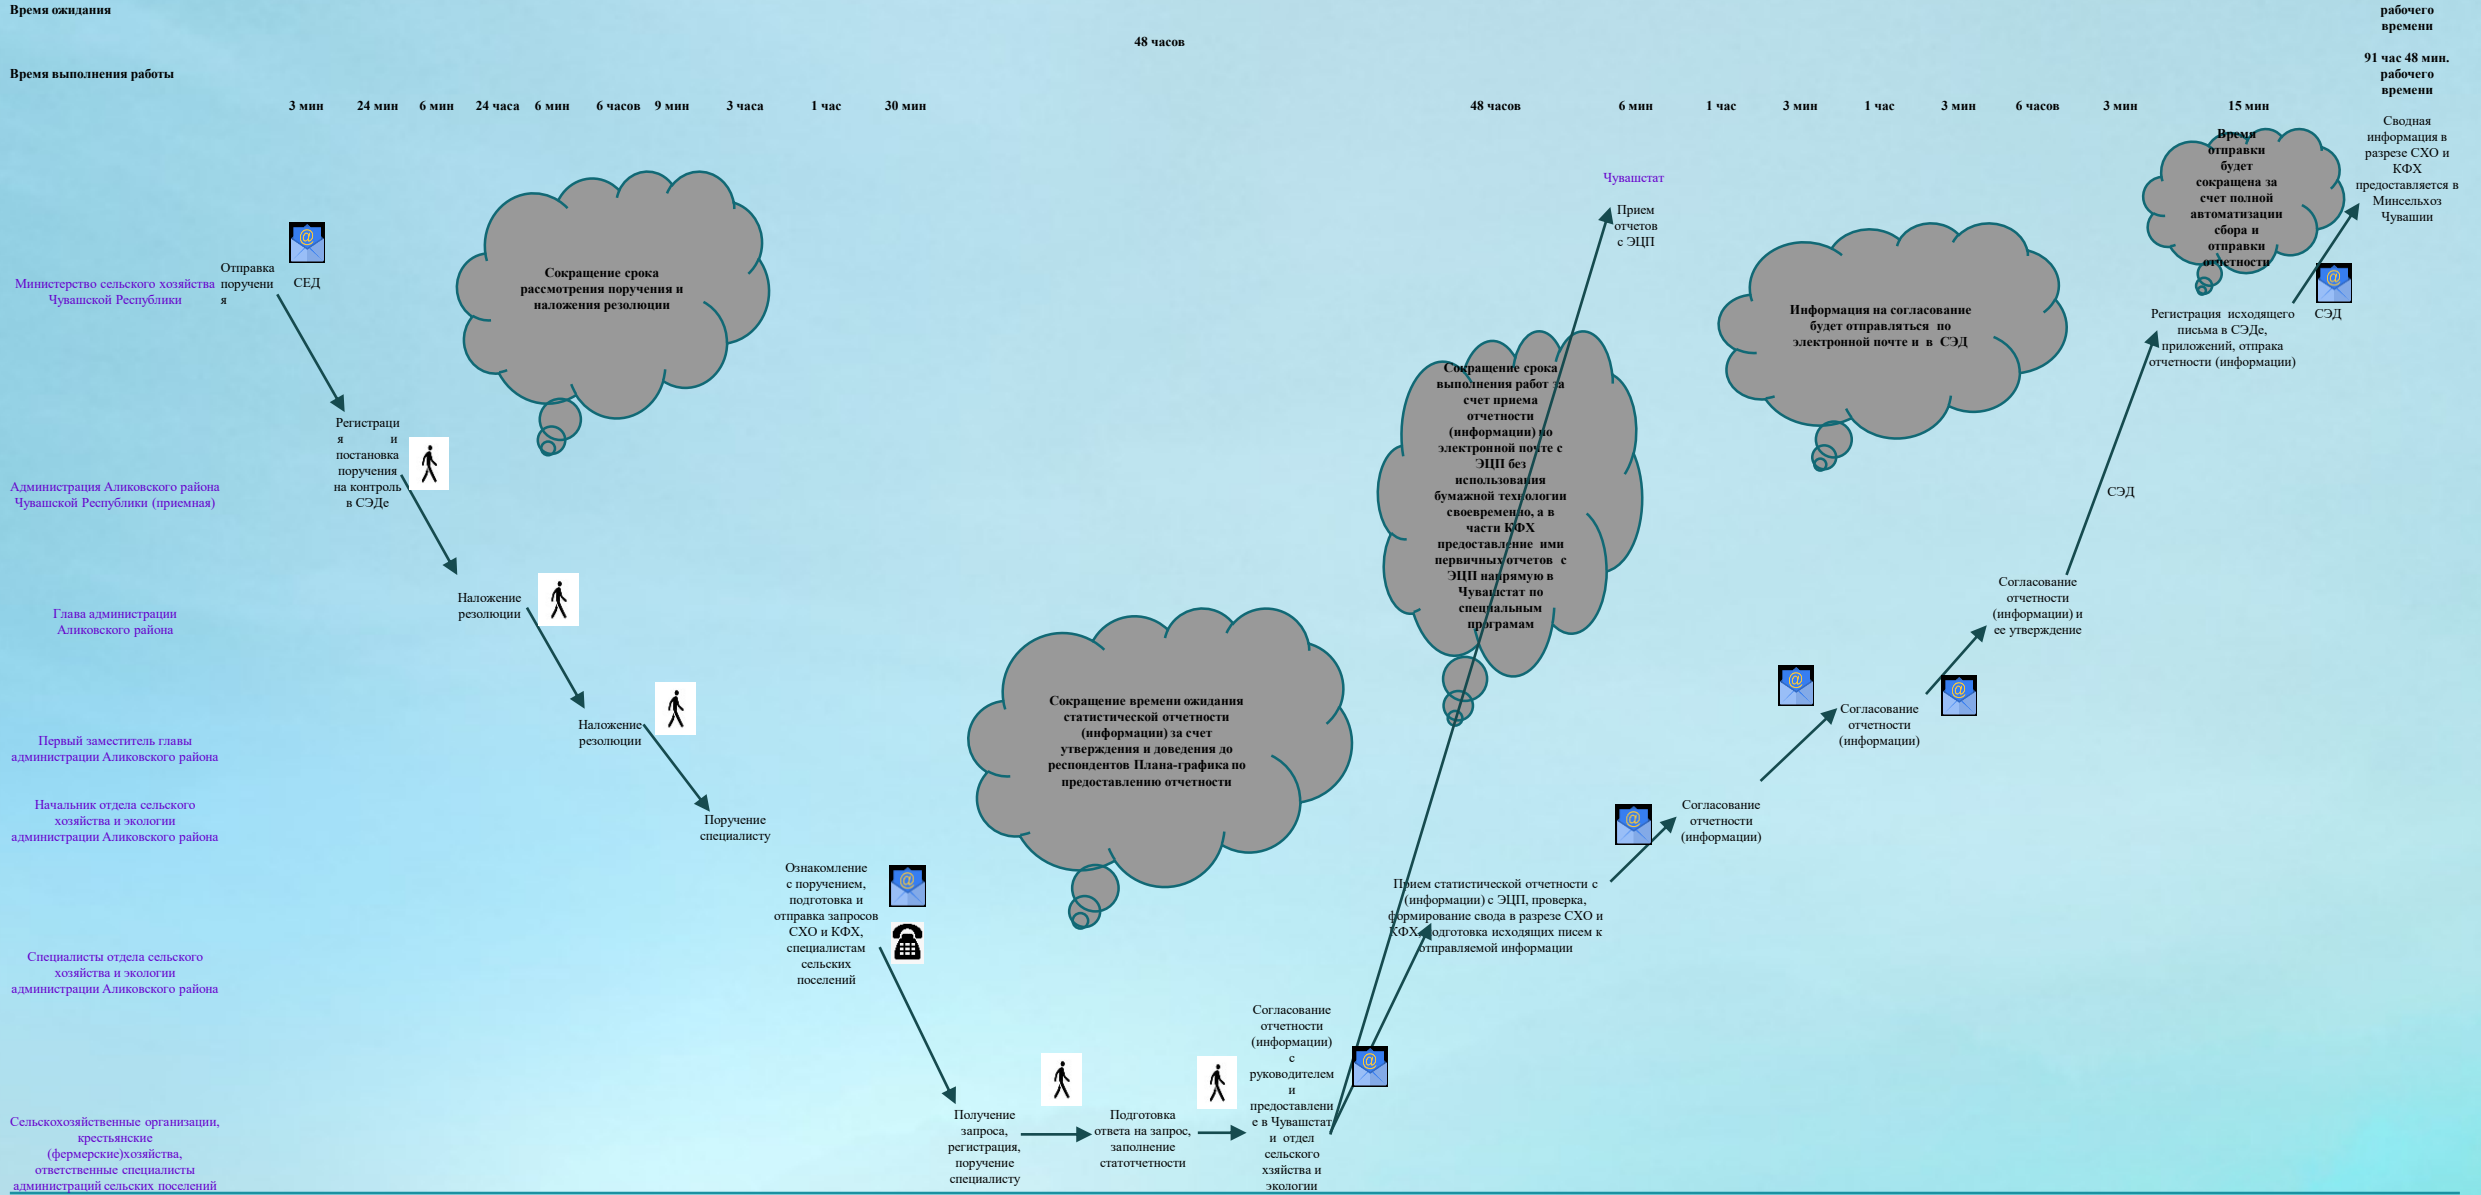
Время ожидания

рабочего времени

48 часов

Время выполнения работы

91 час 48 мин. рабочего времени

3 мин 24 мин 6 мин 24 часа 6 мин 6 часов 9 мин 3 часа 1 час 30 мин 48 часов 6 мин 1 час 3 мин 1 час 3 мин 6 часов 3 мин 15 мин

Сводная информация в разрезе СХО и КФХ предоставляется в Минсельхоз Чувашии

Время отправки будет сокращена за счет полной автоматизации сбора и отправки отчетности

Чувашстат

Прием отчетов с ЭЦП

Сокращение срока рассмотрения поручения и наложения резолюции

Министерство сельского хозяйства Чувашской Республики

Отправка поручения

СЕД

Информация на согласование будет отправляться по электронной почте и в СЭД

Регистрация исходящего письма в СЭДе, приложений, отправка отчетности (информации)

СЭД

Регистрация и постановка поручения на контроль в СЭДе

Сокращение срока выполнения работ за счет приема отчетности (информации) по электронной почте с ЭЦП без использования бумажной технологии своевременно, а в части КФХ предоставление ими первичных отчетов с ЭЦП напрямую в Чувашстат по специальным программам

Администрация Аликовского района Чувашской Республики (приемная)

СЭД

Наложение резолюции

Глава администрации Аликовского района

Согласование отчетности (информации) и ее утверждение

Наложение резолюции

Первый заместитель главы администрации Аликовского района

Сокращение времени ожидания статистической отчетности (информации) за счет утверждения и доведения до респондентов Плана-графика по предоставлению отчетности

Согласование отчетности (информации)

Начальник отдела сельского хозяйства и экологии администрации Аликовского района

Поручение специалисту

Согласование отчетности (информации)

Ознакомление с поручением, подготовка и отправка запросов СХО и КФХ, специалистам сельских поселений

Прием статистической отчетности с (информации) с ЭЦП, проверка, формирование свода в разрезе СХО и КФХ, подготовка исходящих писем к отправляемой информации

Специалисты отдела сельского хозяйства и экологии администрации Аликовского района

Согласование отчетности (информации) с руководителем и предоставление в Чувашстат и отдел сельского хзяйства и экологии

Получение запроса, регистрация, поручение специалисту

Подготовка ответа на запрос, заполнение статотчетности

Сельскохозяйственные организации, крестьянские (фермерские)хозяйства, ответственные специалисты администраций сельских поселений